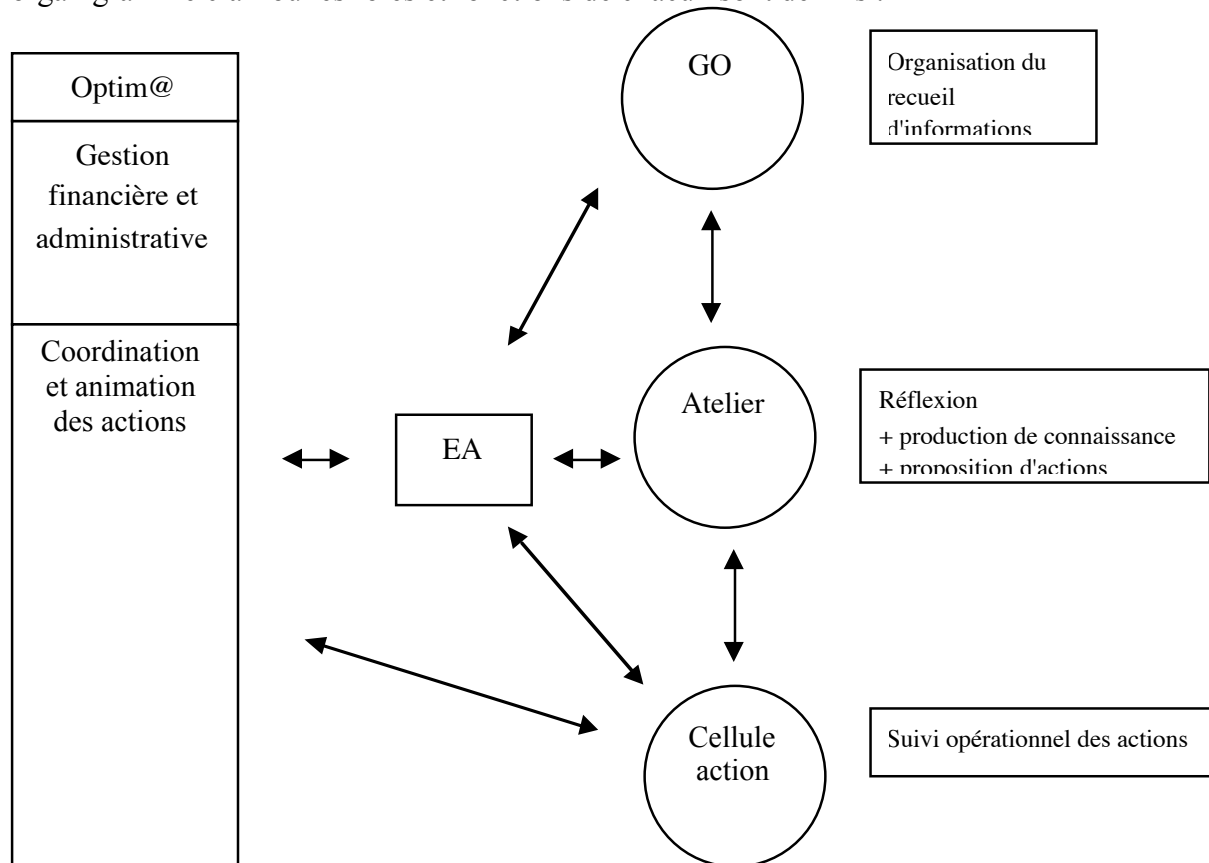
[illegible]

Optim@

Gestion financière et administrative

Coordination et animation des actions

EA

GO

Organisation du recueil d'informations

Atelier

Réflexion
+ production de connaissance
+ proposition d'actions

Cellule action

Suivi opérationnel des actions